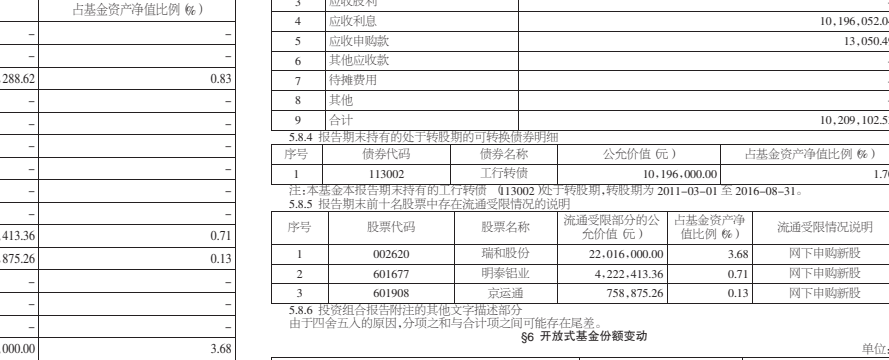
| | 占基金资产净值比例（%） |
|---|---|
| | – |
| | – |
| 288.62 | 0.83 |
| | – |
| | – |
| | – |
| | – |
| | – |
| | – |
| | – |
| 413.36 | 0.71 |
| 875.26 | 0.13 |
| | – |
| | – |
| | – |
| 000.00 | 3.68 |

| | | |
|---|---|---|
| 3 | 应收股利 | |
| 4 | 应收利息 | 10,196,052.0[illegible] |
| 5 | 应收申购款 | 13,050.4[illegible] |
| 6 | 其他应收款 | |
| 7 | 待摊费用 | |
| 8 | 其他 | |
| 9 | 合计 | 10,209,102.5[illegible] |

5.8.4 报告期末持有的处于转股期的可转换债券明细

| 序号 | 债券代码 | 债券名称 | 公允价值（元） | 占基金资产净值比例（%） |
|---|---|---|---|---|
| 1 | 113002 | 工行转债 | 10,196,000.00 | 1.7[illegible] |

注：本基金本报告期末持有的工行转债（113002）处于转股期，转股期为 2011–03–01 至 2016–08–31。

5.8.5 报告期末前十名股票中存在流通受限情况的说明

| 序号 | 股票代码 | 股票名称 | 流通受限部分的公允价值（元） | 占基金资产净值比例（%） | 流通受限情况说明 |
|---|---|---|---|---|---|
| 1 | 002620 | 瑞和股份 | 22,016,000.00 | 3.68 | 网下申购新股 |
| 2 | 601677 | 明泰铝业 | 4,222,413.36 | 0.71 | 网下申购新股 |
| 3 | 601908 | 京运通 | 758,875.26 | 0.13 | 网下申购新股 |

5.8.6 投资组合报告附注的其他文字描述部分

由于四舍五入的原因，分项之和与合计项之间可能存在尾差。

§6 开放式基金份额变动

单位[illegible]